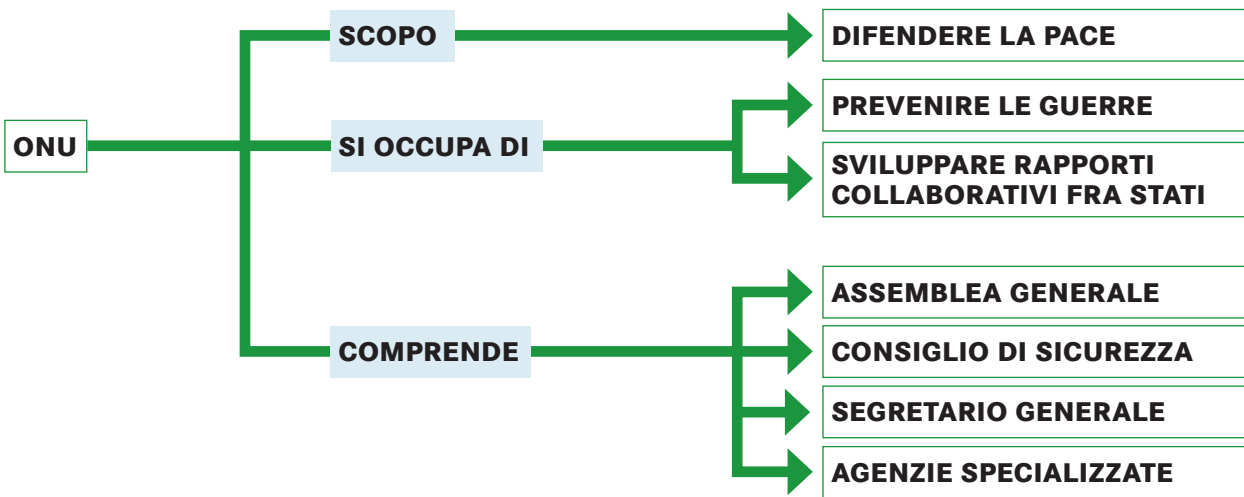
ONU

SCOPO

DIFENDERE LA PACE

SI OCCUPA DI

PREVENIRE LE GUERRE

SVILUPPARE RAPPORTI COLLABORATIVI FRA STATI

COMPRENDE

ASSEMBLEA GENERALE

CONSIGLIO DI SICUREZZA

SEGRETARIO GENERALE

AGENZIE SPECIALIZZATE